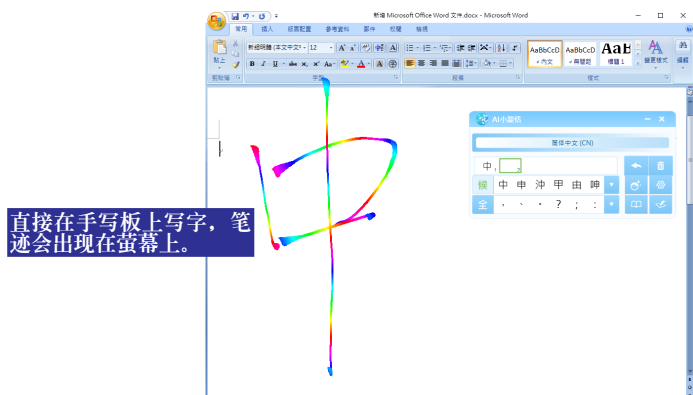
新增 Microsoft Office Word 文件.docx - Microsoft Word

常用 插入 版面配置 參考資料 郵件 校閱 檢視

新細明體 (本文中文字) 12

貼上

剪貼簿 字型 段落 樣式

AaBbCcD AaBbCcD AaB

內文 無間距 標題 1

變更樣式

編輯

AI小蜜枋

繁体中文 (CN)

中,

候 中 申 沖 甲 由 呻

全 , 、 · ? ; :

直接在手写板上写字，笔迹会出现在萤幕上。